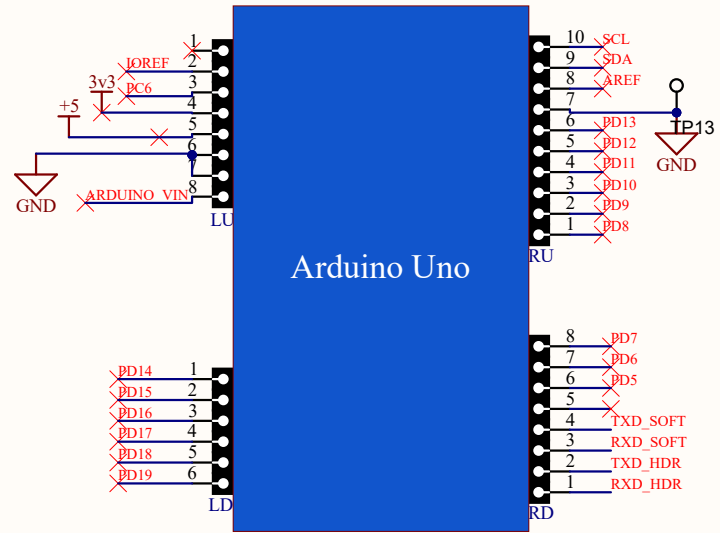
1
2
IOREF
3v3
3
PC6
+5
4
5
6
7
GND
8
ARDUINO_VIN
LU

10
SCL
9
SDA
8
AREF
7
6
PD13
TP13
5
PD12
GND
4
PD11
3
PD10
2
PD9
1
PD8
RU

Arduino Uno

PD14
1
PD15
2
PD16
3
PD17
4
PD18
5
PD19
6
LD

8
PD7
7
PD6
6
PD5
5
4
TXD_SOFT
3
RXD_SOFT
2
TXD_HDR
1
RXD_HDR
RD